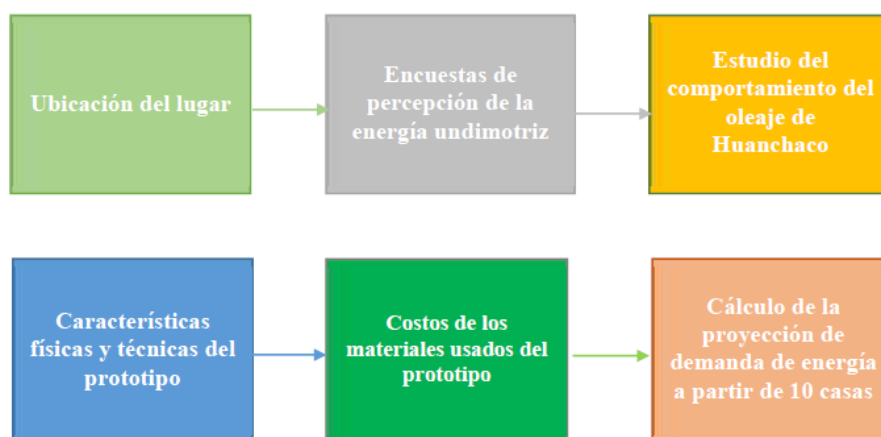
Ubicación del lugar

Encuestas de percepción de la energía undimotriz

Estudio del comportamiento del oleaje de Huanchaco

Características físicas y técnicas del prototipo

Costos de los materiales usados del prototipo

Cálculo de la proyección de demanda de energía a partir de 10 casas